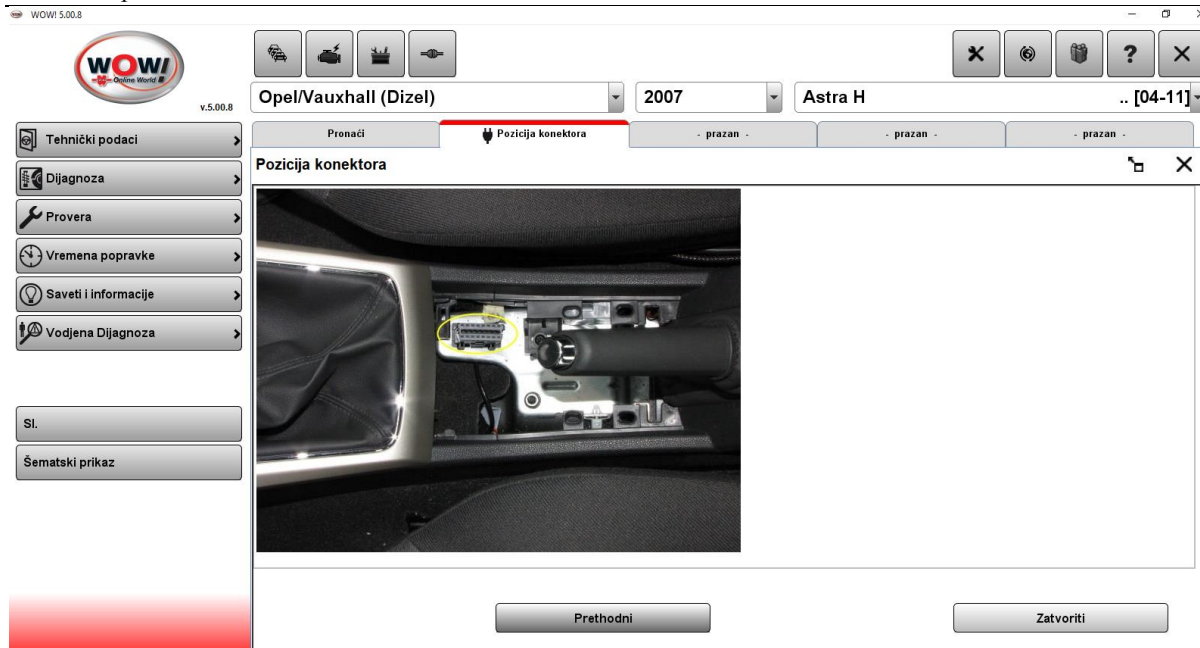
WOW! 5.00.8

WOW! Online World

v.5.00.8

Opel/Vauxhall (Dizel)

2007

Astra H

.. [04-11]

Tehnički podaci

Dijagnoza

Provera

Vremena popravke

Saveti i informacije

Vodjena Dijagnoza

Sl.

Šematski prikaz

Pronaći

Pozicija konektora

- prazan -

- prazan -

- prazan -

Pozicija konektora

Prethodni

Zatvoriti